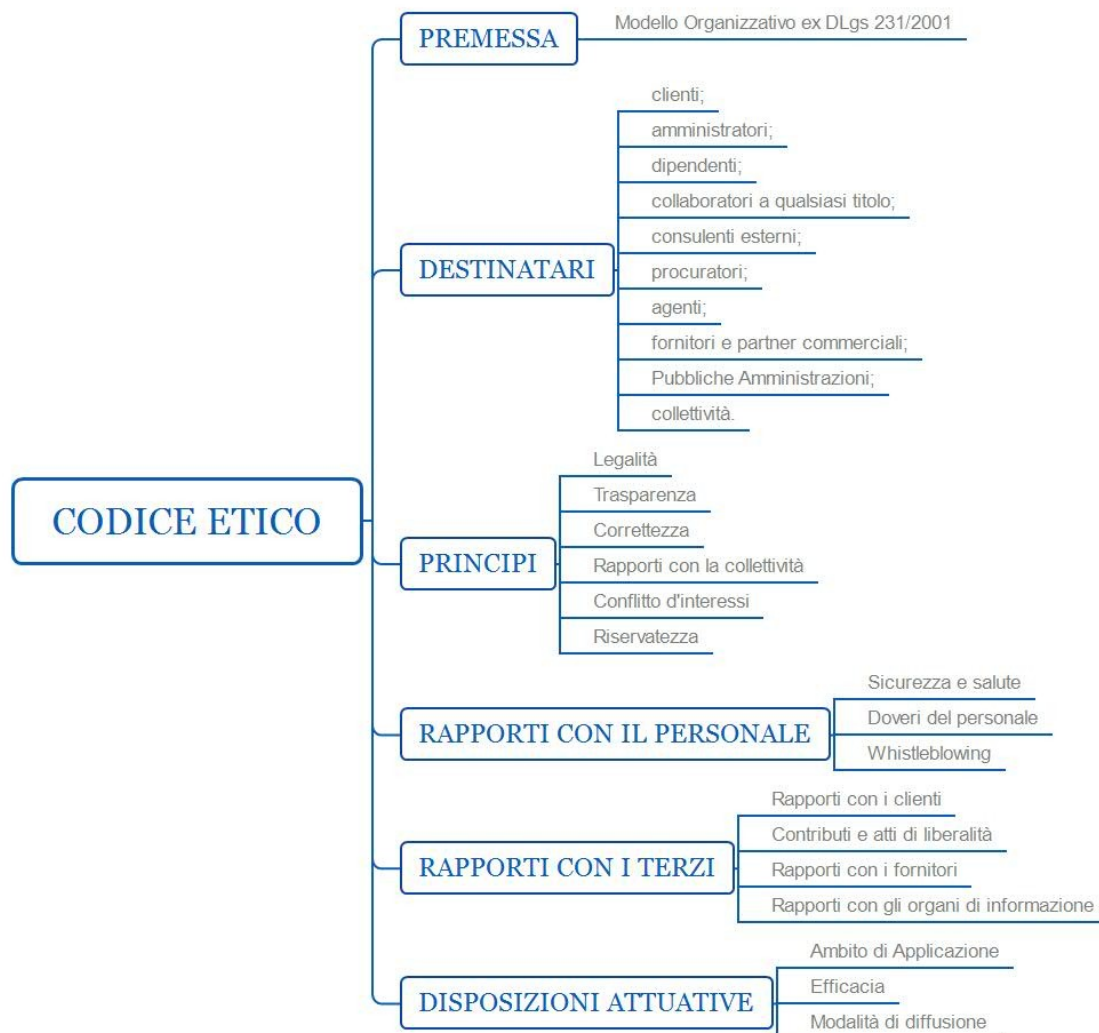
CODICE ETICO

PREMESSA
Modello Organizzativo ex DLgs 231/2001

DESTINATARI
clienti;
amministratori;
dipendenti;
collaboratori a qualsiasi titolo;
consulenti esterni;
procuratori;
agenti;
fornitori e partner commerciali;
Pubbliche Amministrazioni;
collettività.

PRINCIPI
Legalità
Trasparenza
Correttezza
Rapporti con la collettività
Conflitto d'interessi
Riservatezza

RAPPORTI CON IL PERSONALE
Sicurezza e salute
Doveri del personale
Whistleblowing

RAPPORTI CON I TERZI
Rapporti con i clienti
Contributi e atti di liberalità
Rapporti con i fornitori
Rapporti con gli organi di informazione

DISPOSIZIONI ATTUATIVE
Ambito di Applicazione
Efficacia
Modalità di diffusione